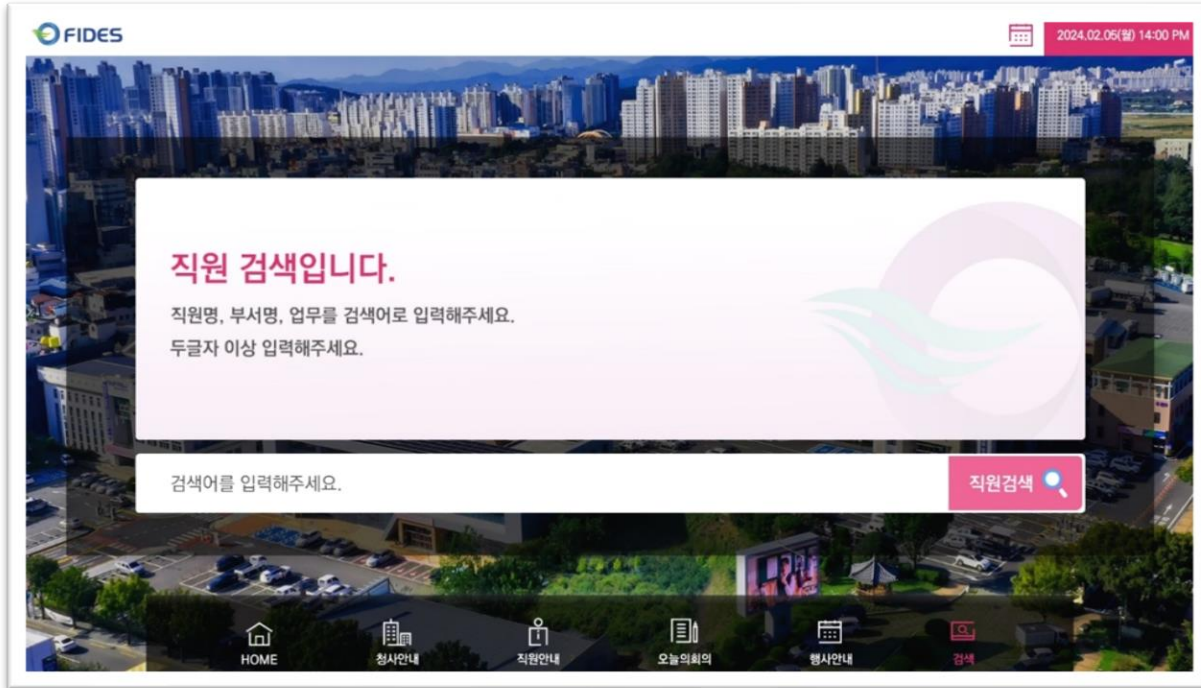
FIDES

2024.02.05(월) 14:00 PM

직원 검색입니다.

직원명, 부서명, 업무를 검색어로 입력해주세요.
두글자 이상 입력해주세요.

검색어를 입력해주세요.

직원검색

HOME
청사안내
직원안내
오늘의회의
행사안내
검색